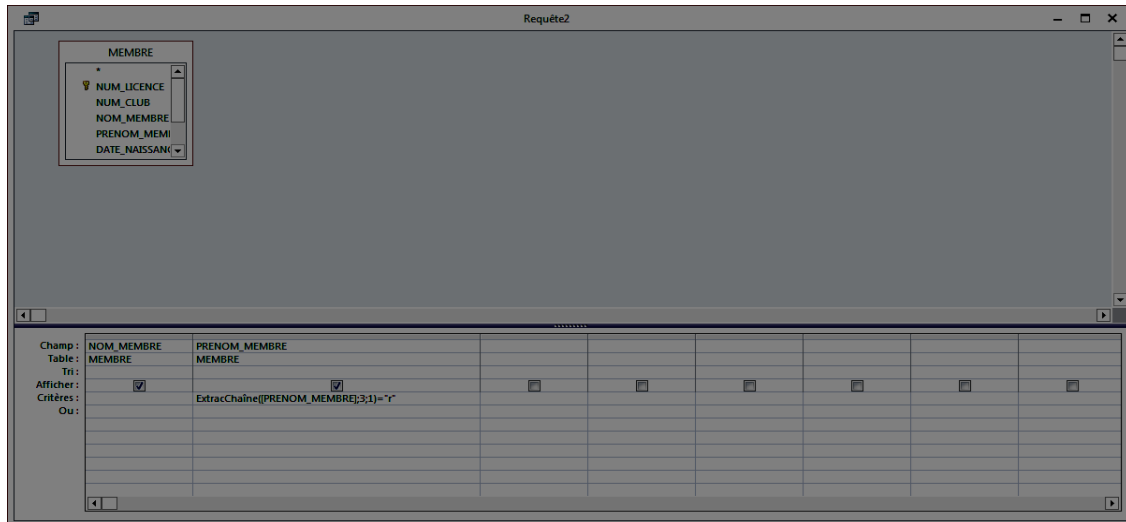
Requête2

MEMBRE
*
NUM_LICENCE
NUM_CLUB
NOM_MEMBRE
PRENOM_MEMI
DATE_NAISSAN(

| | | |
|---|---|---|
| Champ : | NOM_MEMBRE | PRENOM_MEMBRE |
| Table : | MEMBRE | MEMBRE |
| Tri : | | |
| Afficher : | ☑ | ☑ |
| Critères : | | ExtracChaîne([PRENOM_MEMBRE];3;1)="r" |
| Ou : | | |